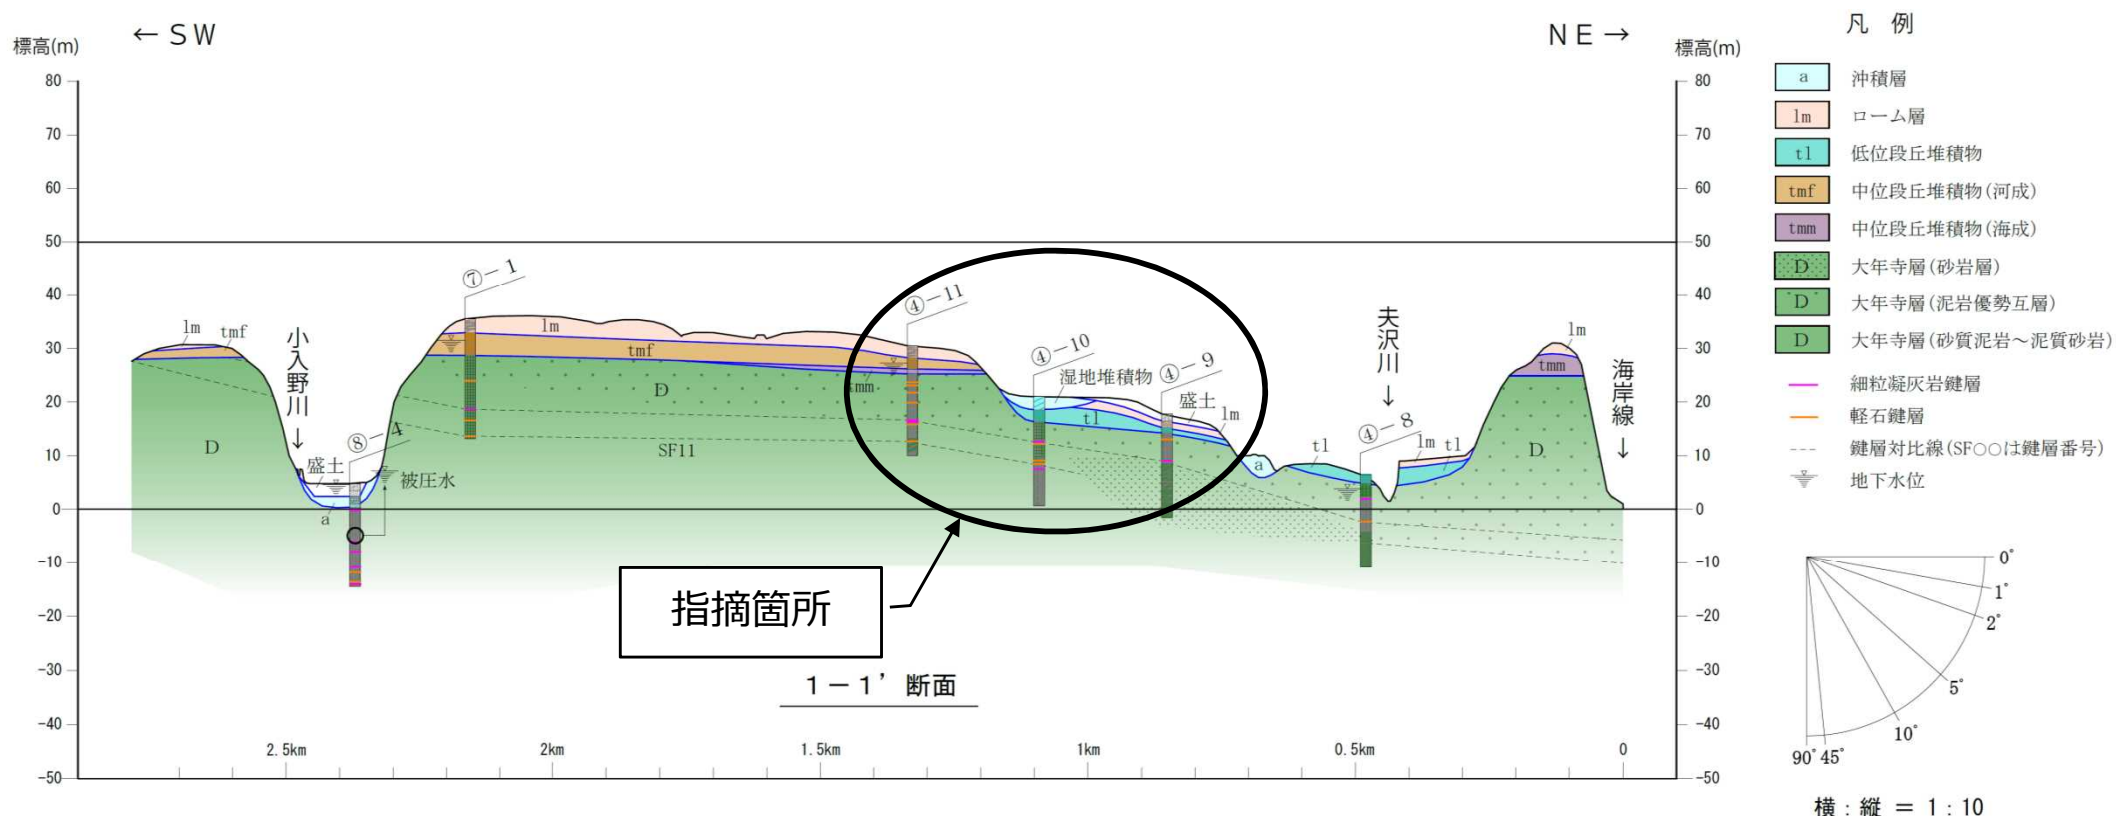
標高(m)

← SW

NE →

標高(m)

80
70
60
50
40
30
20
10
0
−10
−20
−30
−40
−50

⑦−1
lm
tmf
lm
tmf
小入野川
↓
D
⑧−4
盛土
被圧水
a
D
SF11
tmm
④−11
④−10
湿地堆積物
④−9
盛土
lm
tl
夫沢川
↓
④−8
tl
a
lm
tl
lm
tmm
D
海岸線
↓

指摘箇所

1−1’断面

2.5km
2km
1.5km
1km
0.5km
0

凡例

| | |
|---|---|
| a | 沖積層 |
| lm | ローム層 |
| tl | 低位段丘堆積物 |
| tmf | 中位段丘堆積物(河成) |
| tmm | 中位段丘堆積物(海成) |
| D | 大年寺層(砂岩層) |
| D | 大年寺層(泥岩優勢互層) |
| D | 大年寺層(砂質泥岩〜泥質砂岩) |
| | 細粒凝灰岩鍵層 |
| | 軽石鍵層 |
| | 鍵層対比線(SF○○は鍵層番号) |
| | 地下水位 |

0°
1°
2°
5°
10°
90° 45°

横:縦 = 1:10